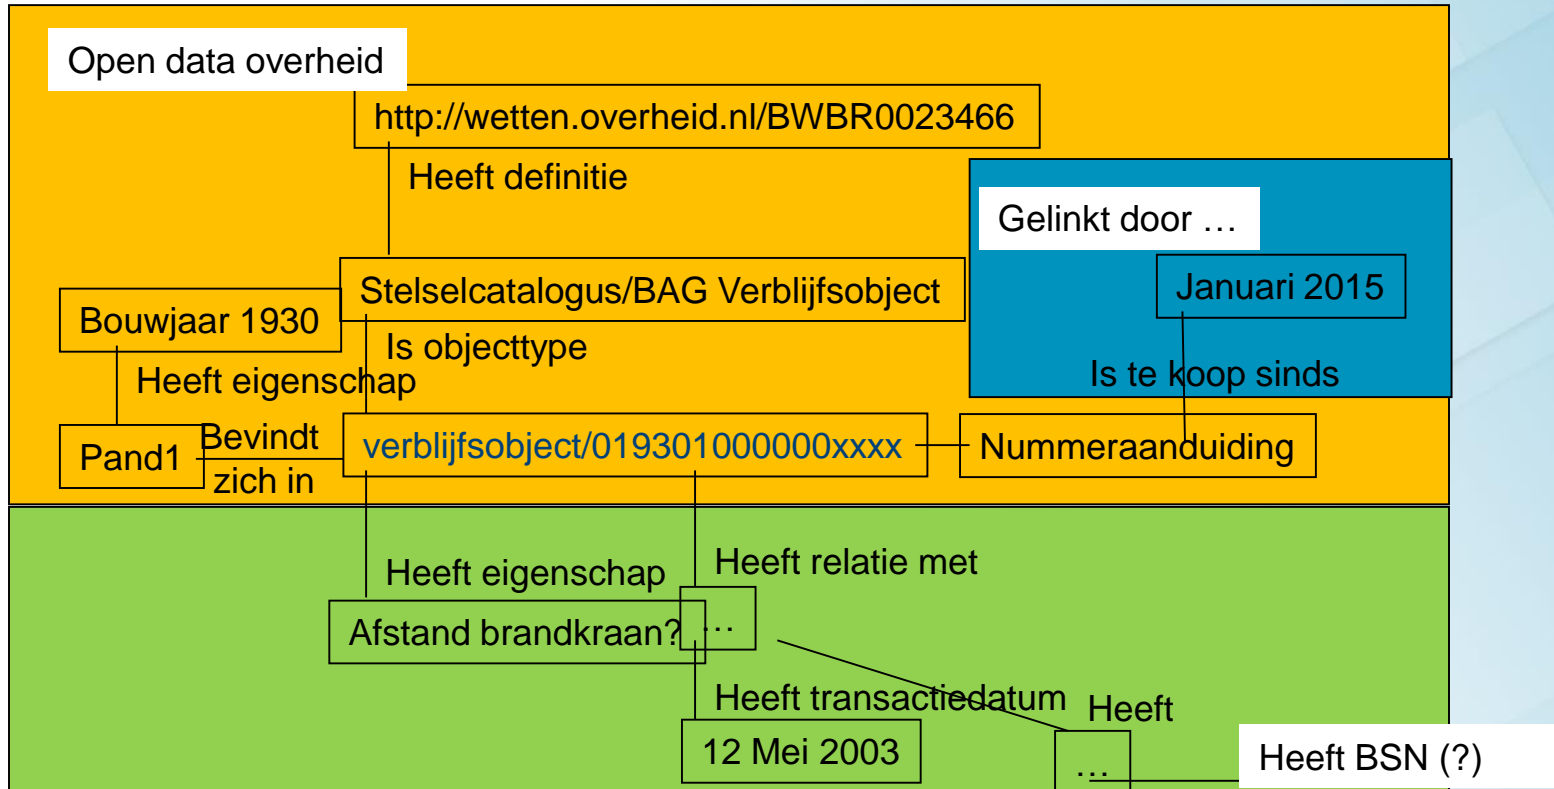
Open data overheid

http://wetten.overheid.nl/BWBR0023466

Heeft definitie

Gelinkt door …

Januari 2015

Stelselcatalogus/BAG Verblijfsobject

Bouwjaar 1930

Is objecttype

Heeft eigenschap

Is te koop sinds

Pand1

Bevindt zich in

verblijfsobject/019301000000xxxx

Nummeraanduiding

Heeft eigenschap

Heeft relatie met

Afstand brandkraan?

…

Heeft transactiedatum

Heeft

12 Mei 2003

…

Heeft BSN (?)